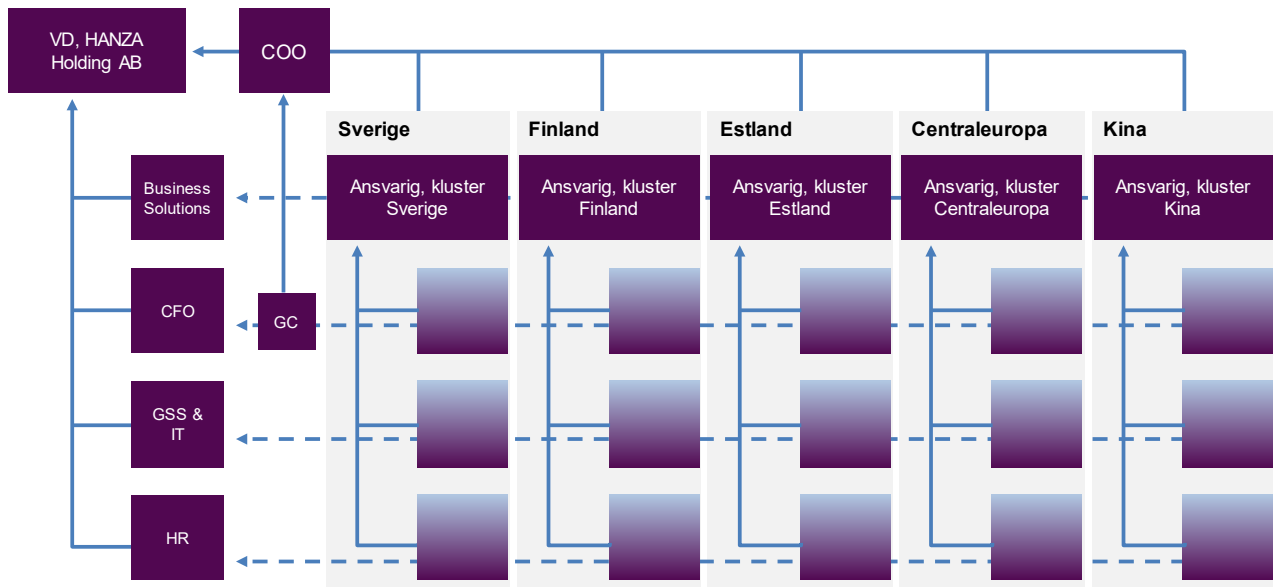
VD, HANZA Holding AB

COO

Sverige

Finland

Estland

Centraleuropa

Kina

Business Solutions

Ansvarig, kluster Sverige

Ansvarig, kluster Finland

Ansvarig, kluster Estland

Ansvarig, kluster Centraleuropa

Ansvarig, kluster Kina

CFO

GC

GSS & IT

HR